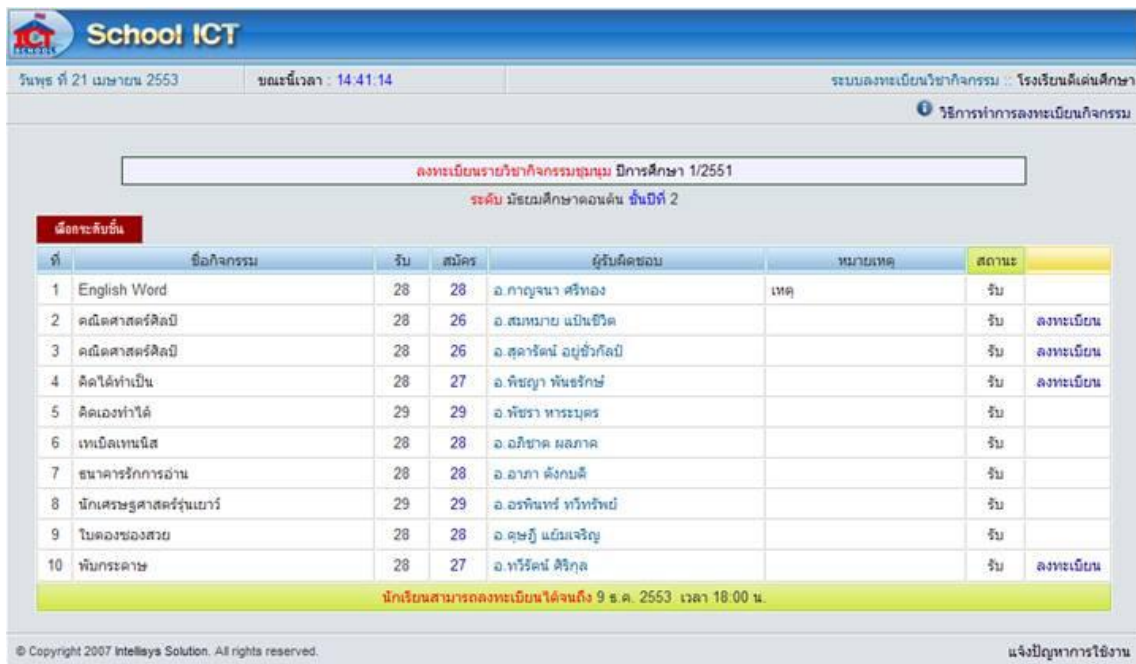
School ICT

วันพุธ ที่ 21 เมษายน 2553 ขณะนี้เวลา : 14:41:14 ระบบลงทะเบียนวิชากิจกรรม :: โรงเรียนดีเด่นศึกษา

วิธีการทำการลงทะเบียนกิจกรรม

ลงทะเบียนรายวิชากิจกรรมชุมนุม ปีการศึกษา 1/2551

ระดับ มัธยมศึกษาตอนต้น ชั้นปีที่ 2

เลือกระดับชั้น

| ที่ | ชื่อกิจกรรม | รับ | สมัคร | ผู้รับผิดชอบ | หมายเหตุ | สถานะ | |
|---|---|---|---|---|---|---|---|
| 1 | English Word | 28 | 28 | อ.กาญจนา ศรีทอง | เหตุ | รับ | |
| 2 | คณิตศาสตร์ศิลป์ | 28 | 26 | อ.สมหมาย แป้นชีวิต | | รับ | ลงทะเบียน |
| 3 | คณิตศาสตร์ศิลป์ | 28 | 26 | อ.สุดารัตน์ อยู่ชั่วกัลป์ | | รับ | ลงทะเบียน |
| 4 | คิดได้ทำเป็น | 28 | 27 | อ.พิชญา พันธรักษ์ | | รับ | ลงทะเบียน |
| 5 | คิดเองทำได้ | 29 | 29 | อ.พัชรา หาระบุตร | | รับ | |
| 6 | เทเบิลเทนนิส | 28 | 28 | อ.อภิชาต ผลภาค | | รับ | |
| 7 | ธนาคารรักการอ่าน | 28 | 28 | อ.อาภา ดังกบดี | | รับ | |
| 8 | นักเศรษฐศาสตร์รุ่นเยาว์ | 29 | 29 | อ.อรพินทร์ ทวีทรัพย์ | | รับ | |
| 9 | ใบตองของสวย | 28 | 28 | อ.ดุษฎี แย้มเจริญ | | รับ | |
| 10 | พับกระดาษ | 28 | 27 | อ.ทวีรัตน์ ศิริกุล | | รับ | ลงทะเบียน |

นักเรียนสามารถลงทะเบียนได้จนถึง 9 ธ.ค. 2553 เวลา 18:00 น.

© Copyright 2007 Intellisys Solution. All rights reserved. แจ้งปัญหาการใช้งาน